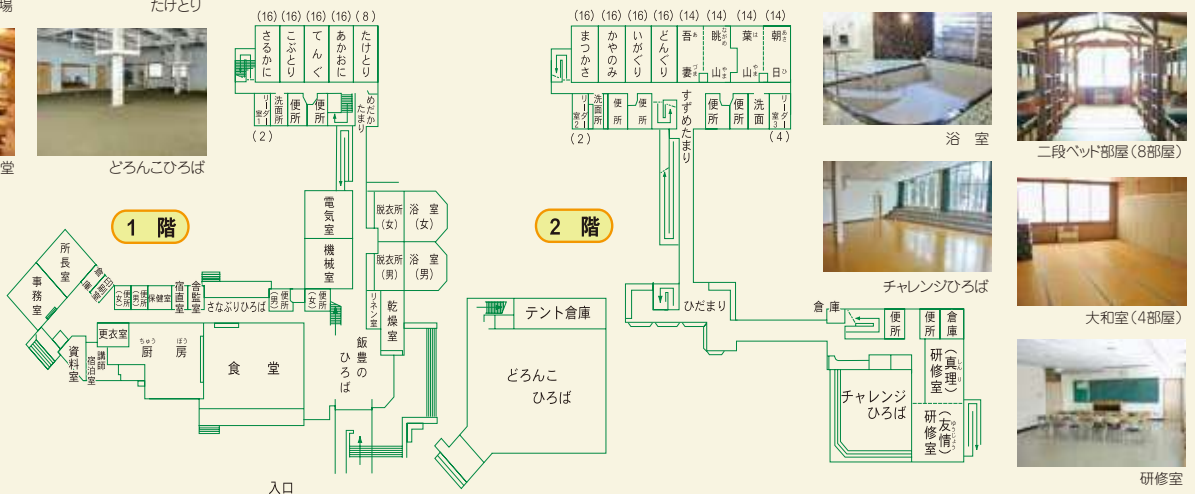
場
たけとり
堂
どろんこひろば

1 階

(16) (16) (16) (16) (8)
さるかに こぶとり てんぐ あかおに たけとり
リーダー室1 洗面所 便所 便所 めだかたまり
(2)
電気室
機械室
脱衣所(女) 浴室(女)
脱衣所(男) 浴室(男)
リネン室
乾燥室
所長室
事務室
書庫
印刷室
便所(女) 便所(男) 保健室 宿直室 倉庫 監室
さなぶりひろば
(男) 便所 (女)
更衣室
講師宿泊室
資料室
厨房
食堂
飯豊のひろば
入口
テント倉庫
どろんこひろば

2 階

(16) (16) (16) (16) (14) (14) (14) (14)
まつかさ かやのみ いがぐり どんぐり 吾妻 眺山 葉山 朝日
リーダー室2 洗面所 便所 すずめたまり 便所 便所 洗面 リーダー室3
(2) (4)
ひだまり
倉庫
便所
便所
倉庫
研修室(真理)
研修室(友情)
チャレンジひろば

浴室
二段ベッド部屋(8部屋)
チャレンジひろば
大和室(4部屋)
研修室